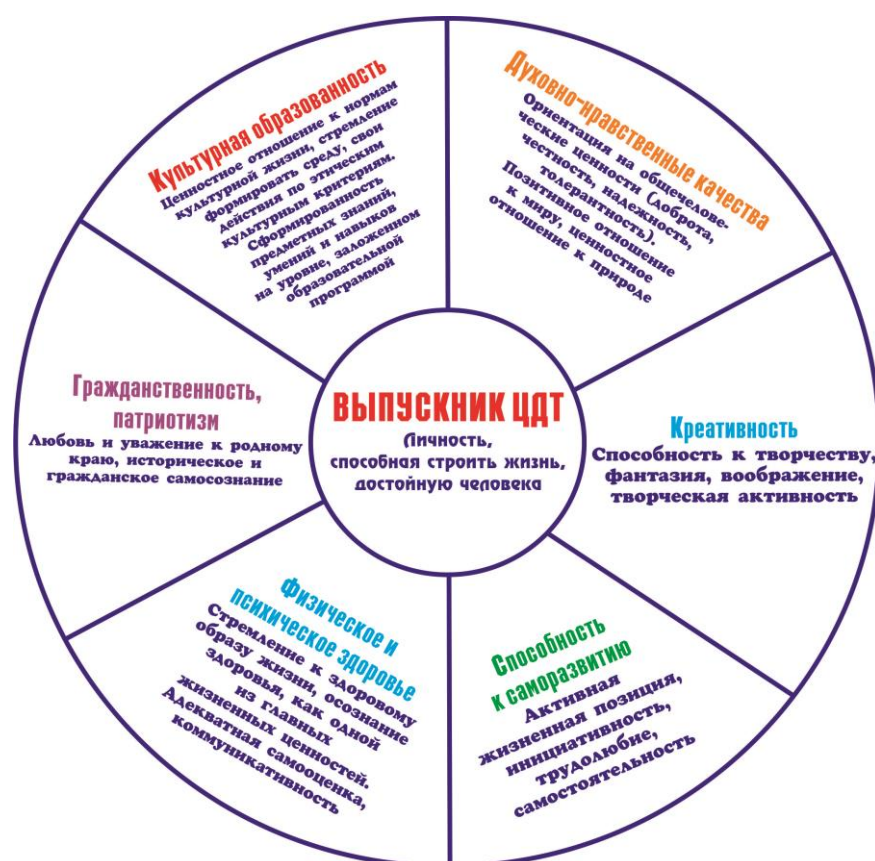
ВЫПУСКНИК ЦДТ
Личность, способная строить жизнь, достойную человека

Культурная образованность
Ценностное отношение к нормам культурной жизни, стремление формировать среду, свои действия по этическим культурным критериям. Сформированность предметных знаний, умений и навыков на уровне, заложенном образовательной программой

Духовно-нравственные качества
Ориентация на общечеловеческие ценности (доброта, честность, надежность, толерантность). Позитивное отношение к миру, ценностное отношение к природе

Креативность
Способность к творчеству, фантазия, воображение, творческая активность

Способность к саморазвитию
Активная жизненная позиция, инициативность, трудолюбие, самостоятельность

Физическое и психическое здоровье
Стремление к здоровому образу жизни, осознание здоровья, как одной из главных жизненных ценностей. Адекватная самооценка, коммуникативность

Гражданственность, патриотизм
Любовь и уважение к родному краю, историческое и гражданское самосознание